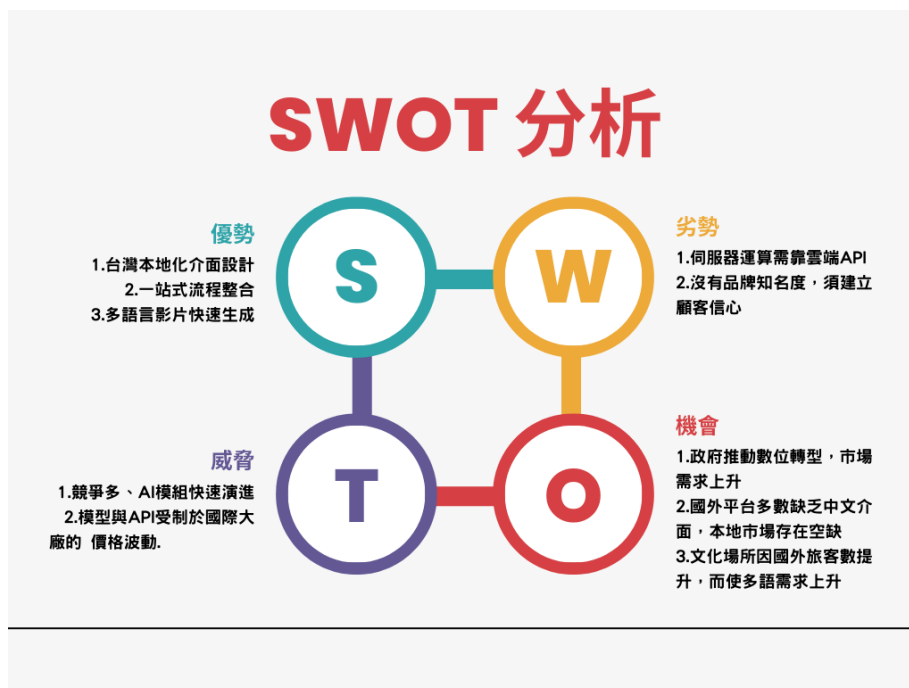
SWOT 分析

優勢
1.台灣本地化介面設計
2.一站式流程整合
3.多語言影片快速生成

S

W

劣勢
1.伺服器運算需靠雲端API
2.沒有品牌知名度，須建立顧客信心

威脅
1.競爭多、AI模組快速演進
2.模型與API受制於國際大廠的 價格波動.

T

O

機會
1.政府推動數位轉型，市場需求上升
2.國外平台多數缺乏中文介面，本地市場存在空缺
3.文化場所因國外旅客數提升，而使多語需求上升